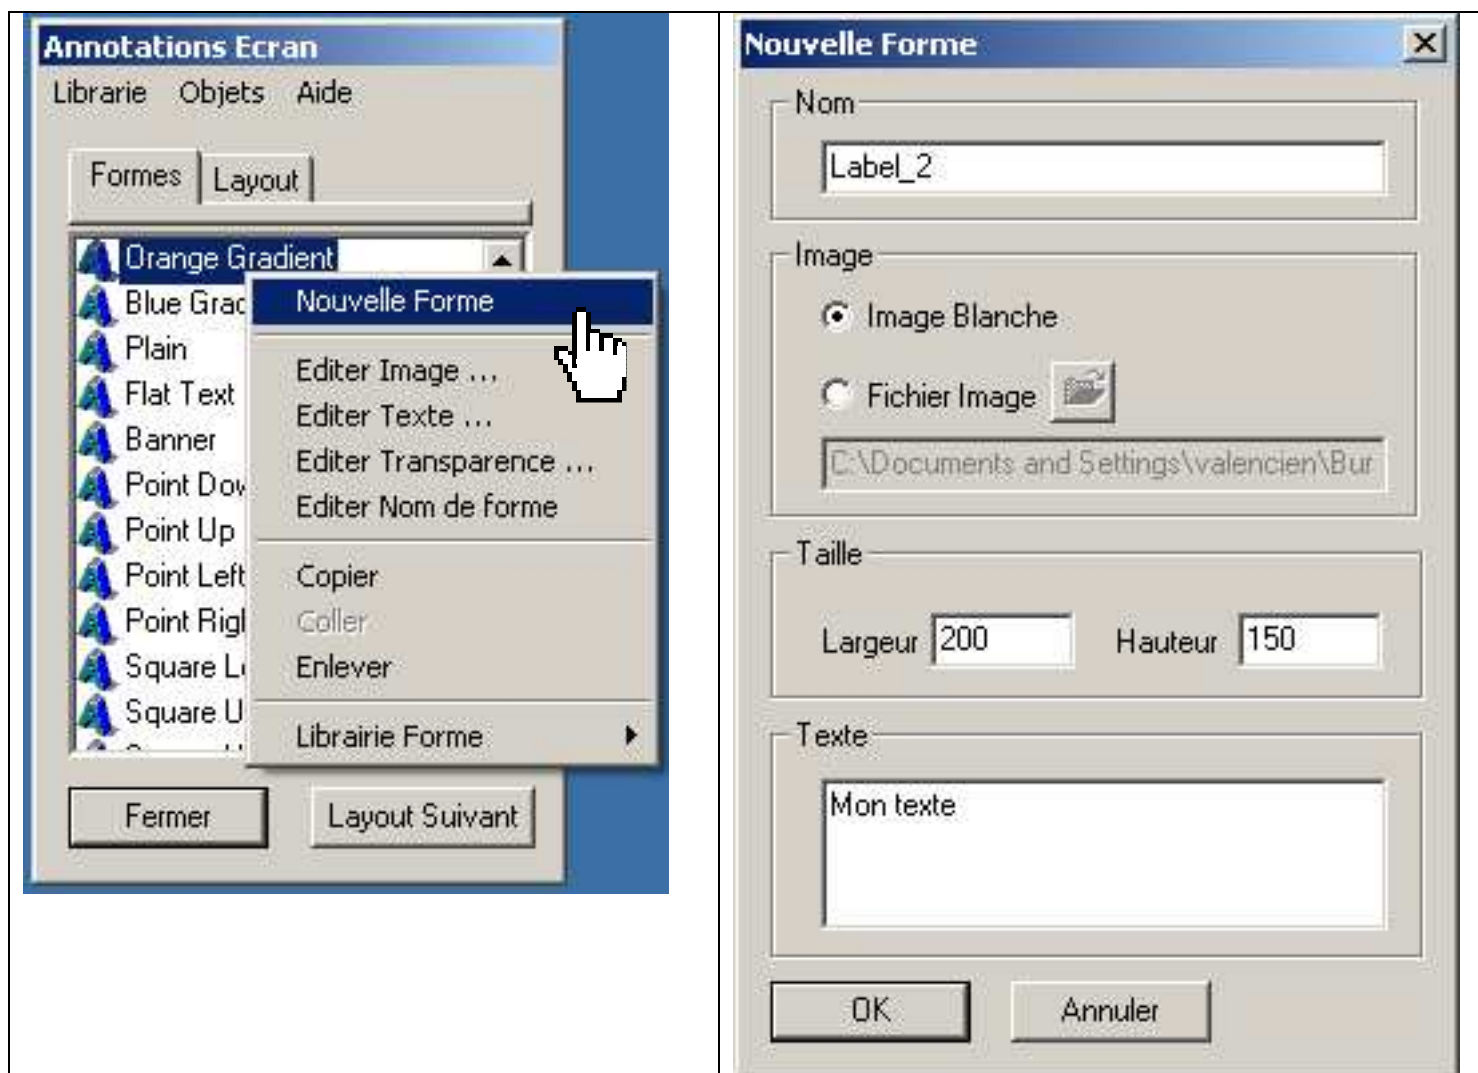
Annotations Ecran
Librarie Objets Aide
Formes Layout
Orange Gradient
Blue Grac
Plain
Flat Text
Banner
Point Dov
Point Up
Point Left
Point Rigl
Square L
Square U
Nouvelle Forme
Editer Image ...
Editer Texte ...
Editer Transparence ...
Editer Nom de forme
Copier
Coller
Enlever
Librairie Forme
Fermer Layout Suivant

Nouvelle Forme
Nom
Label_2
Image
Image Blanche
Fichier Image
C:\Documents and Settings\valencien\Bur
Taille
Largeur 200 Hauteur 150
Texte
Mon texte
OK Annuler